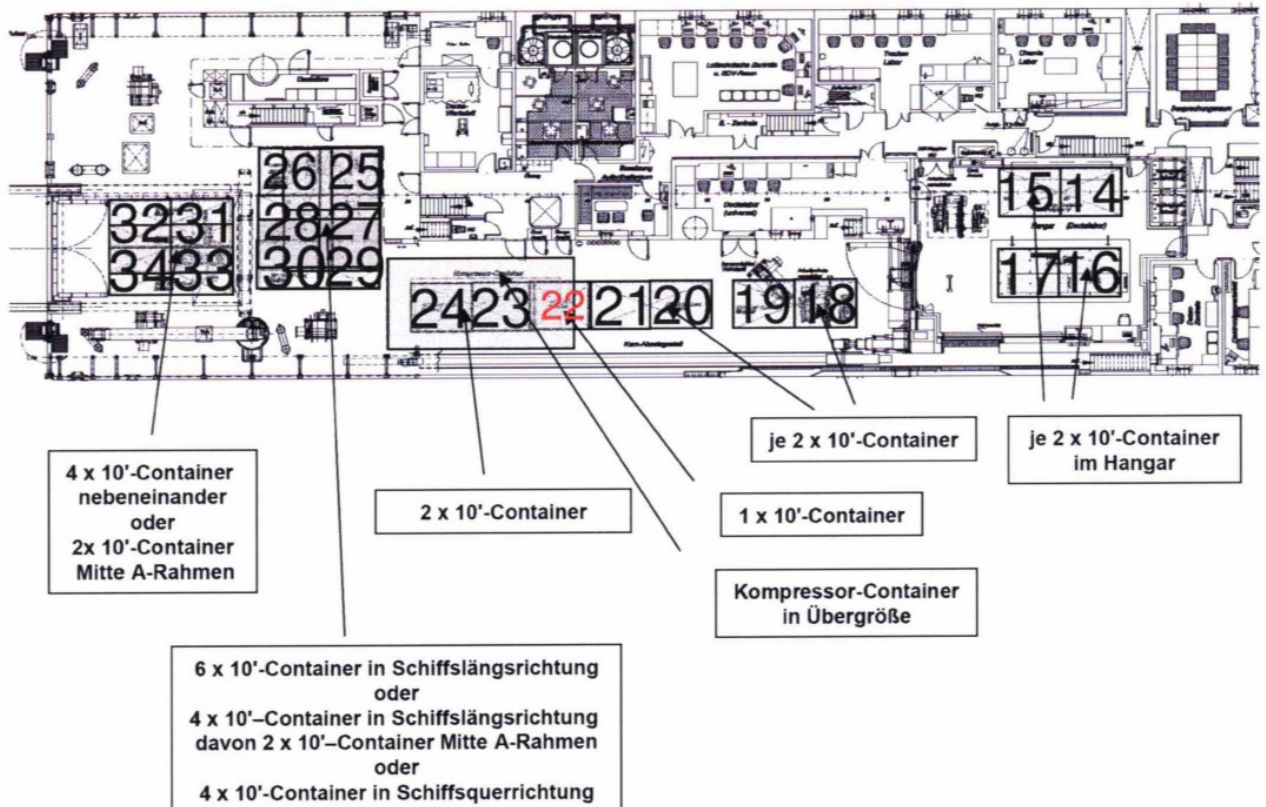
26 25
28 27
30 29
32 31
34 33
24 23 22 21 20
19 18
15 14
17 16

4 x 10'-Container nebeneinander oder 2x 10'-Container Mitte A-Rahmen

2 x 10'-Container

je 2 x 10'-Container

je 2 x 10'-Container im Hangar

1 x 10'-Container

Kompressor-Container in Übergröße

6 x 10'-Container in Schiffslängsrichtung
oder
4 x 10'–Container in Schiffslängsrichtung
davon 2 x 10'–Container Mitte A-Rahmen
oder
4 x 10'-Container in Schiffsquerrichtung